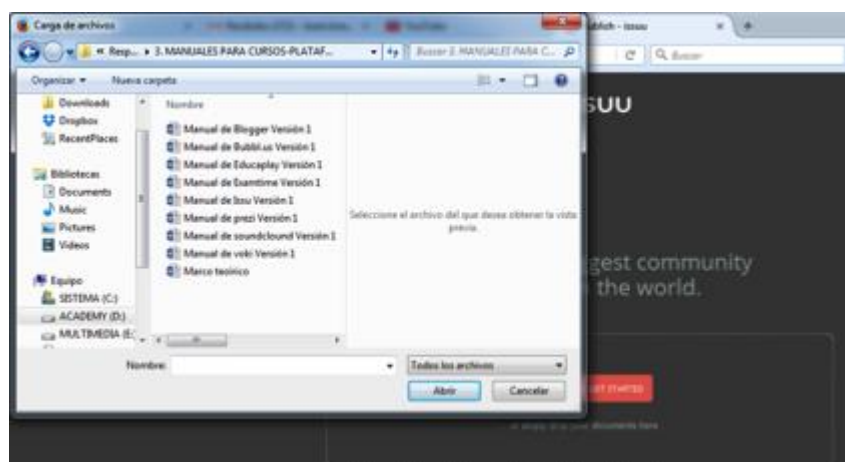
Carga de archivos

ublish - issuu

« Resp... ▸ 3. MANUALES PARA CURSOS-PLATAF...

Buscar 3. MANUALES PARA C...

Buscar

Organizar ▾ Nueva carpeta

Downloads
Dropbox
RecentPlaces

Bibliotecas
Documents
Music
Pictures
Videos

Equipo
SISTEMA (C:)
ACADEMY (D:)
MULTIMEDIA (E:)

Nombre

Manual de Blogger Versión 1
Manual de Bubbl.us Versión 1
Manual de Educaplay Versión 1
Manual de Examtime Versión 1
Manual de Issu Versión 1
Manual de prezi Versión 1
Manual de soundclound Versión 1
Manual de voki Versión 1
Marco teórico

Seleccione el archivo del que desea obtener la vista previa.

ssuu

gest community
the world.

Nombre:

Todos los archivos

Abrir

Cancelar

ET STARTED

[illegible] documents here